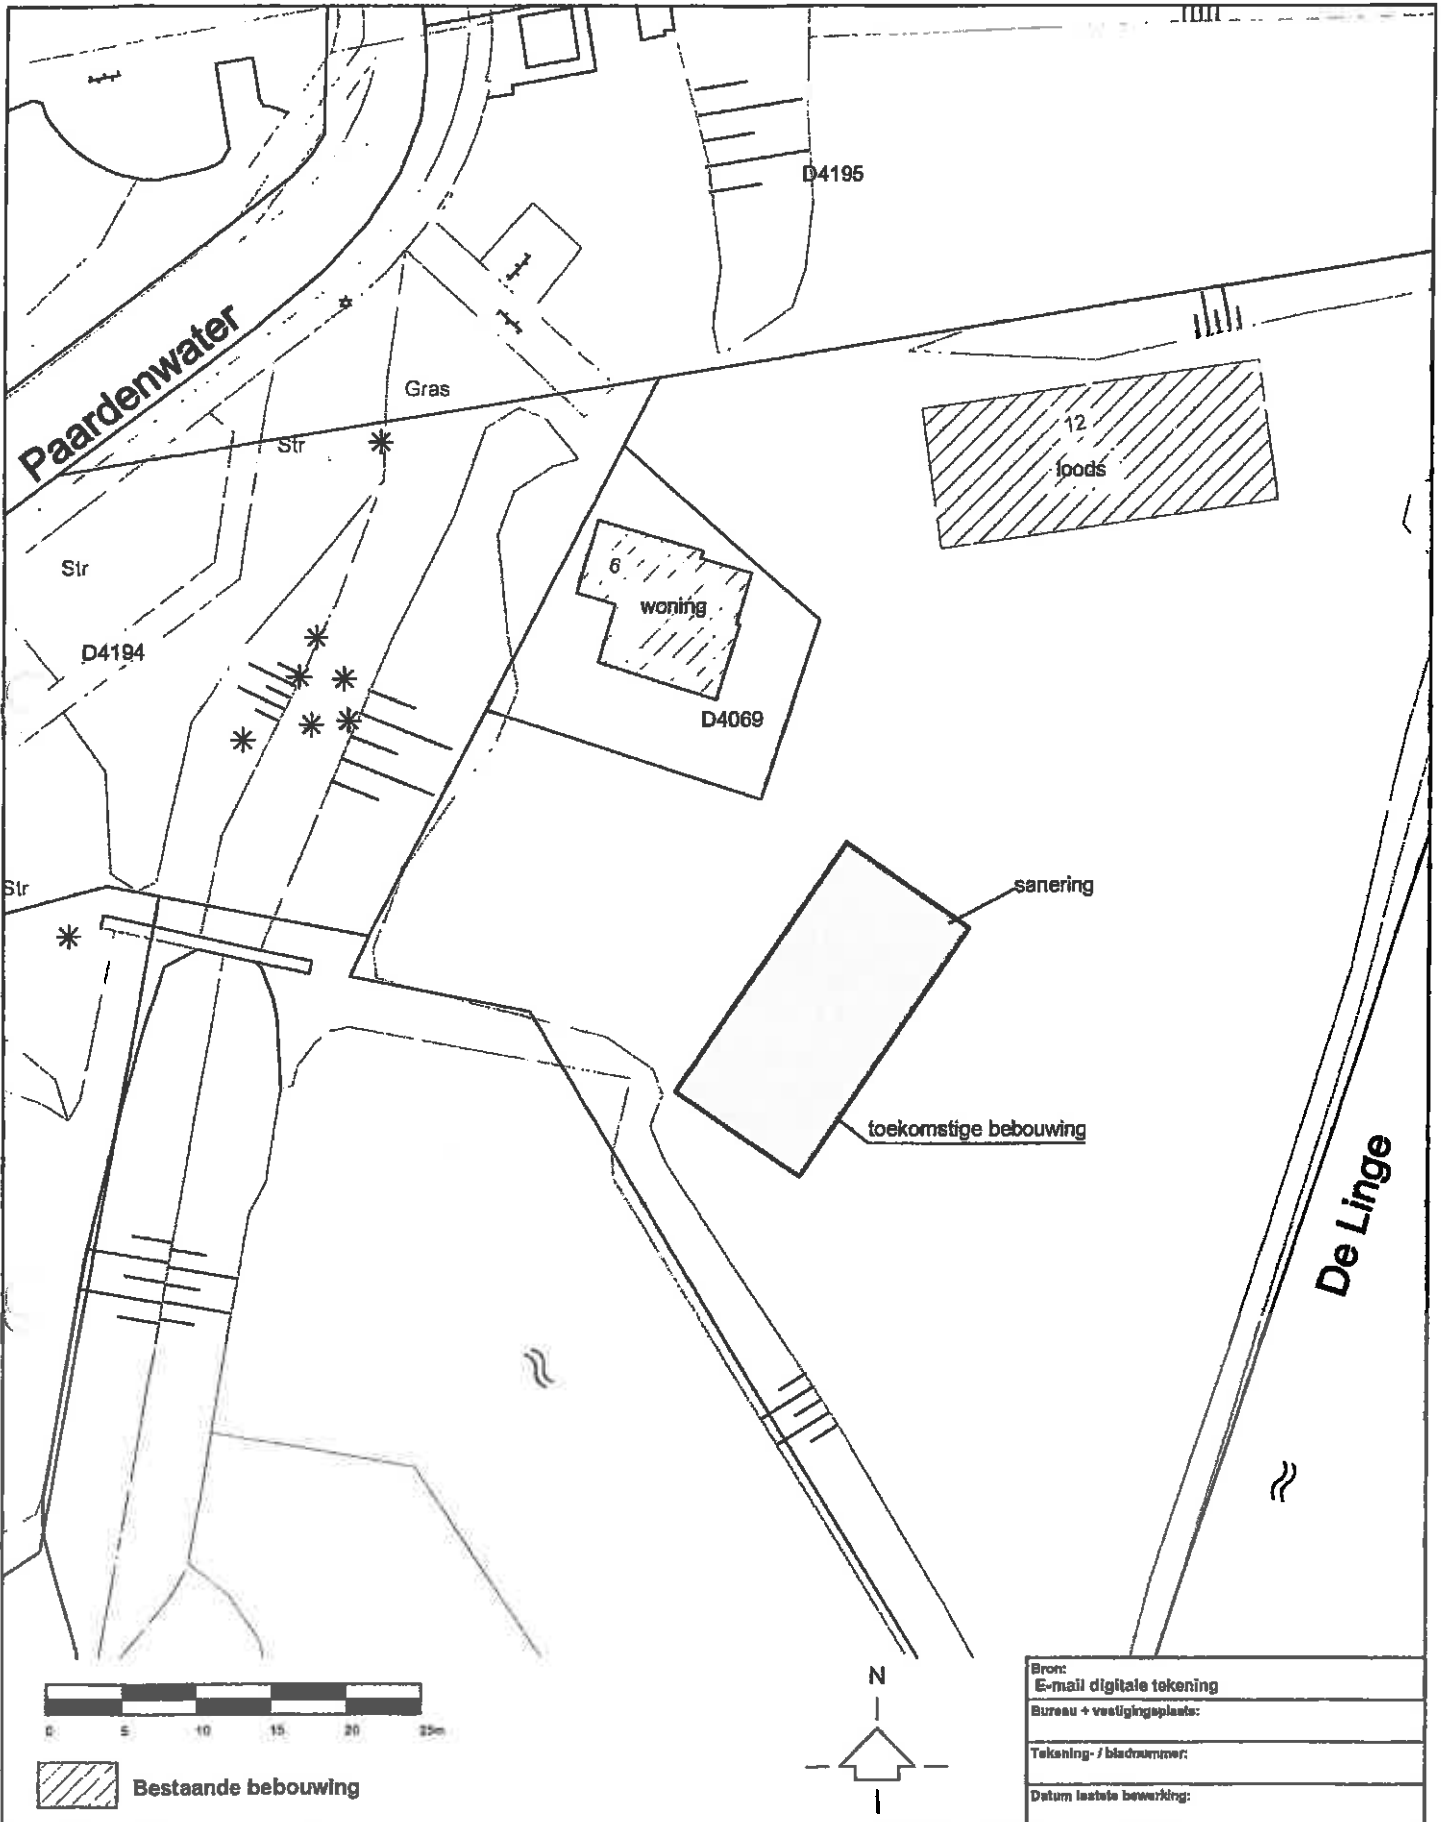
D4195

Paardenwater

Gras

Str

12
loods

Str

6
woning

D4194

D4069

Str

sanering

toekomstige bebouwing

De Linge

0 5 10 15 20 25m

Bestaande bebouwing

N

Bron:
E-mail digitale tekening
Bureau + vestigingsplaats:
Tekening- / bladnummer:
Datum laatste bewerking: